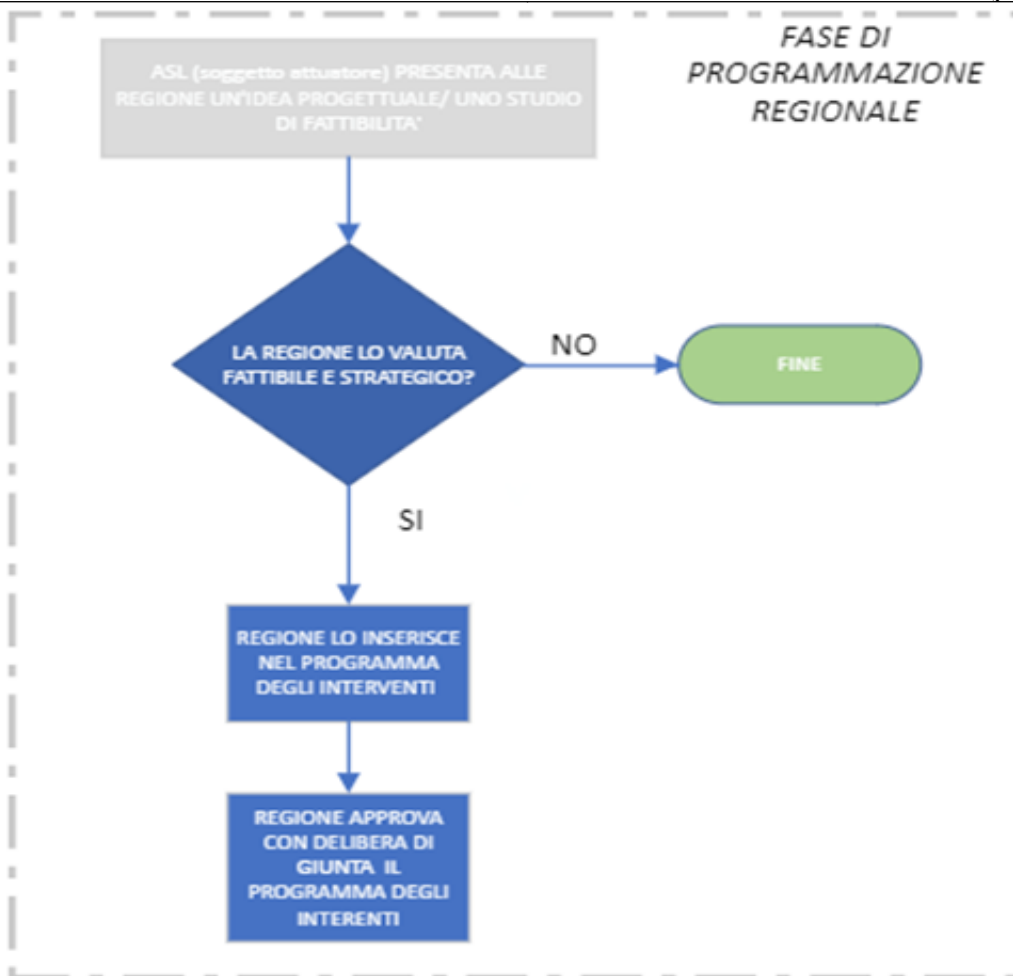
FASE DI PROGRAMMAZIONE REGIONALE

ASL (soggetto attuatore) PRESENTA ALLE REGIONE UN'IDEA PROGETTUALE/ UNO STUDIO DI FATTIBILITA'

LA REGIONE LO VALUTA FATTIBILE E STRATEGICO?

NO

FINE

SI

REGIONE LO INSERISCE NEL PROGRAMMA DEGLI INTERVENTI

REGIONE APPROVA CON DELIBERA DI GIUNTA IL PROGRAMMA DEGLI INTERENTI